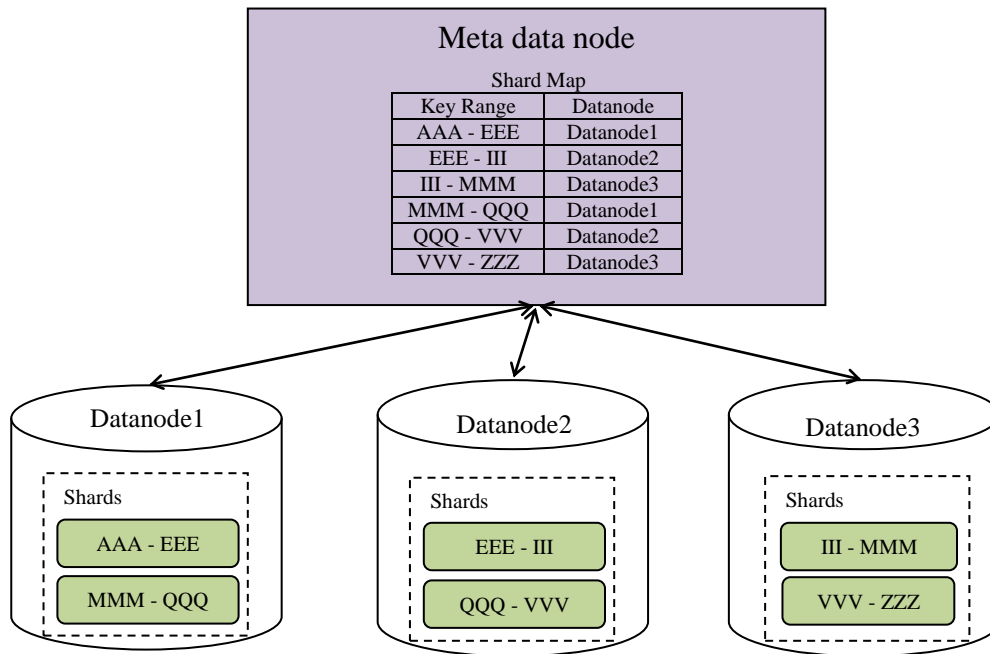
Meta data node

Shard Map

| Key Range | Datanode |
|---|---|
| AAA - EEE | Datanode1 |
| EEE - III | Datanode2 |
| III - MMM | Datanode3 |
| MMM - QQQ | Datanode1 |
| QQQ - VVV | Datanode2 |
| VVV - ZZZ | Datanode3 |

Datanode1

Shards

AAA - EEE

MMM - QQQ

Datanode2

Shards

EEE - III

QQQ - VVV

Datanode3

Shards

III - MMM

VVV - ZZZ